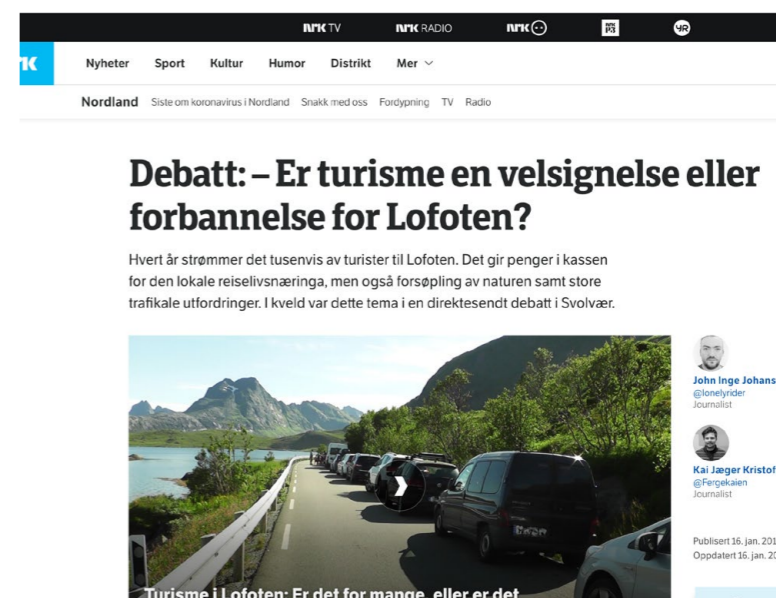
NRK TV NRK RADIO NRK P3 YR

NRK

Nyheter Sport Kultur Humor Distrikt Mer

Nordland Siste om koronavirus i Nordland Snakk med oss Fordypning TV Radio

Debatt: – Er turisme en velsignelse eller forbannelse for Lofoten?

Hvert år strømmer det tusenvis av turister til Lofoten. Det gir penger i kassen for den lokale reiselivsnæringa, men også forsøpling av naturen samt store trafikale utfordringer. I kveld var dette tema i en direktesendt debatt i Svolvær.

Turisme i Lofoten: Er det for mange, eller er det

John Inge Johans
@lonelyrider
Journalist

Kai Jæger Kristof
@Fergekaien
Journalist

Publisert 16. jan. 201
Oppdatert 16. jan. 20